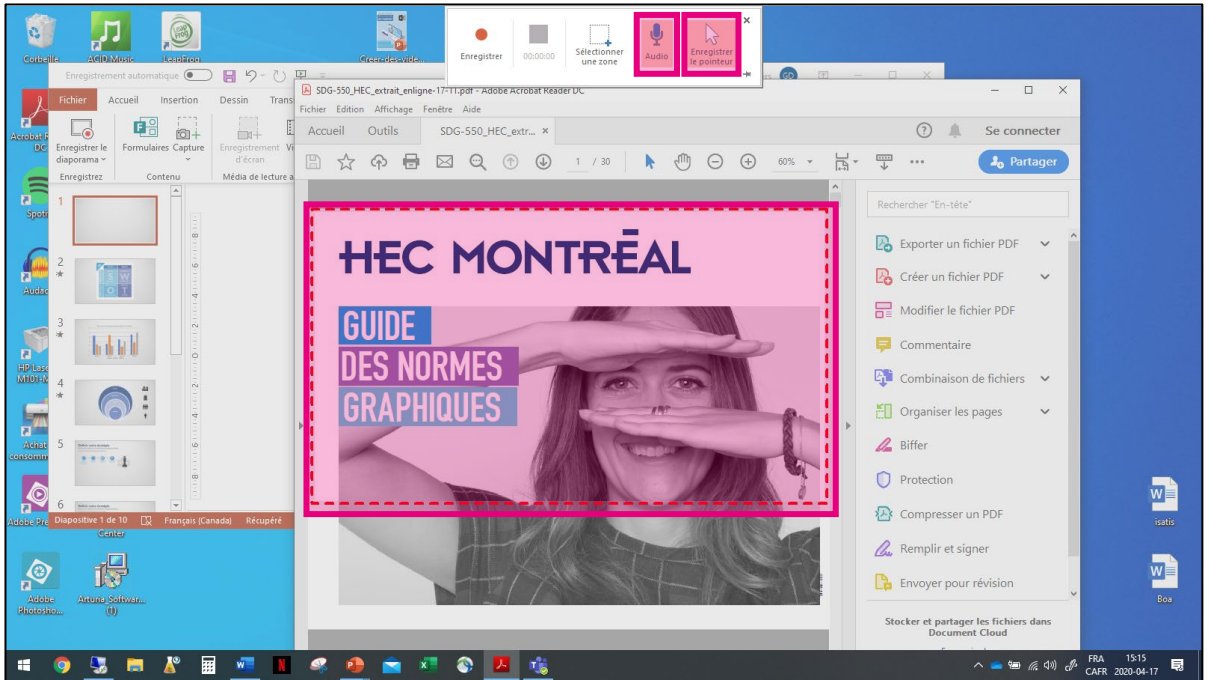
Corbeille
ACID Music
LeapFrog
Creer-des-vide...

Enregistrer
00:00:00
Sélectionner une zone
Audio
Enregistrer le pointeur

Enregistrement automatique
GD

Fichier
Accueil
Insertion
Dessin
Trans

Enregistrer le diaporama
Formulaires
Capture
Enregistrement d'écran
Enregistrez
Contenu
Média de lecture a

Acrobat R DC
Spoti
Audac
HP Lase M101-M
Achat consomm
Adobe Pre

Diapositive 1 de 10
Français (Canada)
Récupéré
Center

Adobe Photosho...
Arturia Softwar... (1)

SDG-550_HEC_extrait_enligne-17-11.pdf - Adobe Acrobat Reader DC
Fichier Edition Affichage Fenêtre Aide
Accueil
Outils
SDG-550_HEC_extr...
Se connecter
1 / 30
60%
Partager

HEC MONTRĒAL
GUIDE
DES NORMES
GRAPHIQUES

Rechercher "En-tête"
Exporter un fichier PDF
Créer un fichier PDF
Modifier le fichier PDF
Commentaire
Combinaison de fichiers
Organiser les pages
Biffer
Protection
Compresser un PDF
Remplir et signer
Envoyer pour révision

Stocker et partager les fichiers dans Document Cloud

isatis
Boa

FRA CAFR
15:15
2020-04-17